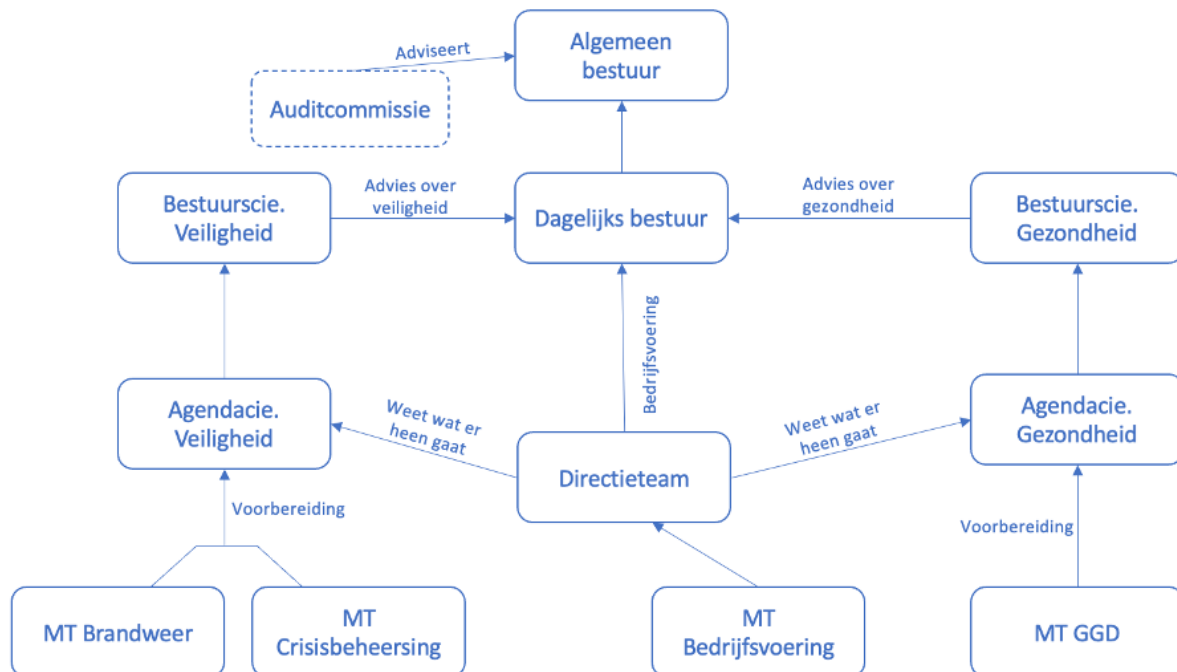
Adviseert

Algemeen bestuur

Auditcommissie

Bestuurscie. Veiligheid

Advies over veiligheid

Dagelijks bestuur

Advies over gezondheid

Bestuurscie. Gezondheid

Bedrijfsvoering

Agendacie. Veiligheid

Weet wat er heen gaat

Directieteam

Weet wat er heen gaat

Agendacie. Gezondheid

Voorbereiding

Voorbereiding

MT Brandweer

MT Crisisbeheersing

MT Bedrijfsvoering

MT GGD